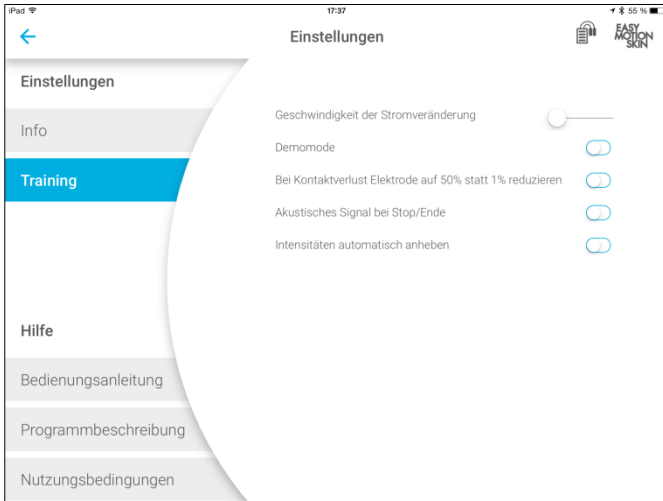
iPad
17:37
55 %

Einstellungen

EASY MOTION SKIN

Einstellungen
Info
Training

Hilfe
Bedienungsanleitung
Programmbeschreibung
Nutzungsbedingungen

Geschwindigkeit der Stromveränderung
Demomode
Bei Kontaktverlust Elektrode auf 50% statt 1% reduzieren
Akustisches Signal bei Stop/Ende
Intensitäten automatisch anheben